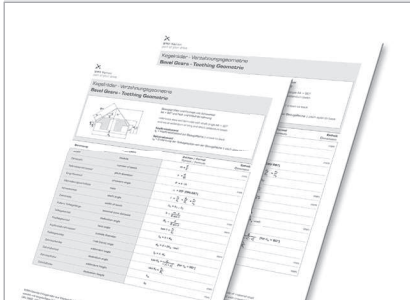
Kegelräder - Verzahnungsgeometrie
Bevel Gears - Toothing Geometrie

Kegelräder - Verzahnungsgeometrie
Bevel Gears - Toothing Geometrie

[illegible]

Zeichen / Formel
Symbol / Formula

$i = \frac{z_2}{z_1}$

$d = m \cdot z$

$\Sigma = 90°$

$\tan\delta_1 = \frac{z_1}{z_2}$

$\delta_2 = \Sigma - \delta_1$

$R_e = \frac{d}{2 \sin\delta}$

$h_a = m$

$h_f = 1{,}2 \cdot m$

$d_a = d + 2 h_a \cos\delta$

$\tan\theta_a = \frac{h_a}{R_e}$

$\tan\theta_f = \frac{h_f}{R_e}$